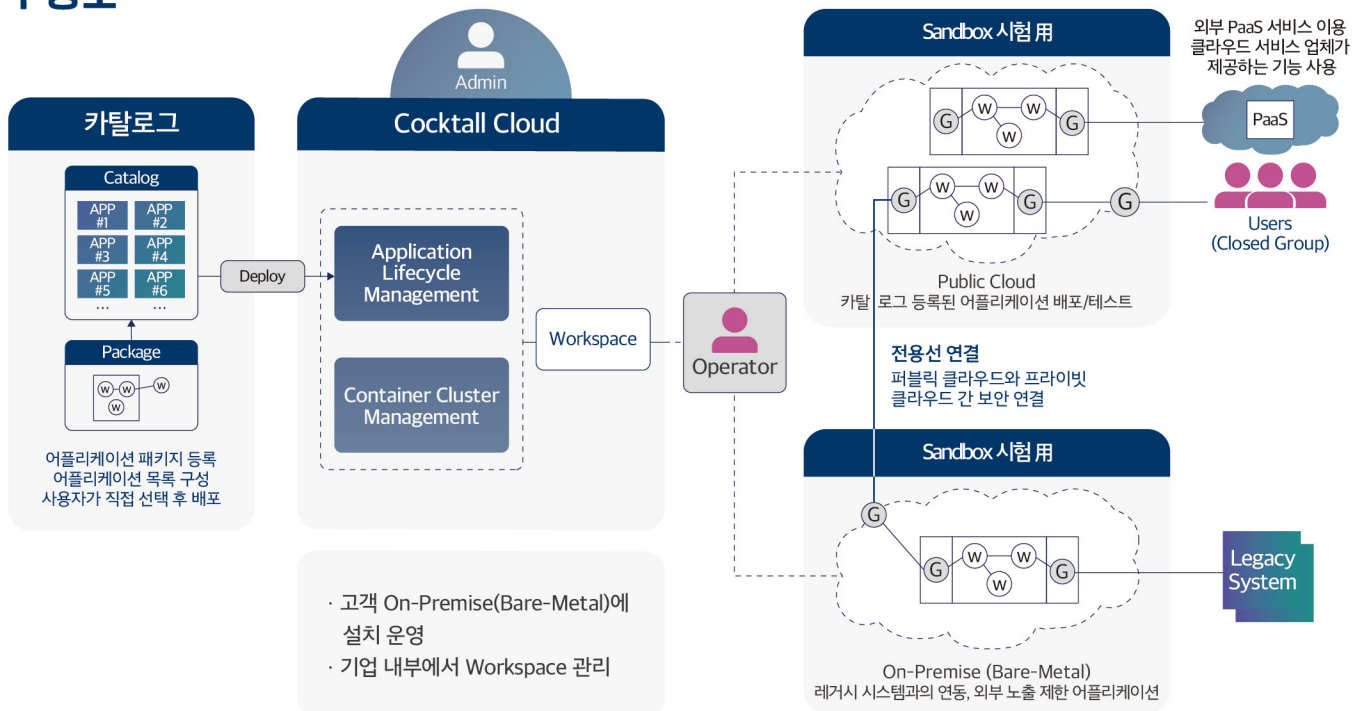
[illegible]

카탈로그

Catalog

APP #1
APP #2
APP #3
APP #4
APP #5
APP #6
...
...

Package

W W W W

어플리케이션 패키지 등록
어플리케이션 목록 구성
사용자가 직접 선택 후 배포

Deploy

Admin

Cocktall Cloud

Application Lifecycle Management

Container Cluster Management

Workspace

· 고객 On-Premise(Bare-Metal)에 설치 운영
· 기업 내부에서 Workspace 관리

Operator

Sandbox 시험 用

G W W W G
G W W W G
G

Public Cloud
카탈로그 등록된 어플리케이션 배포/테스트

외부 PaaS 서비스 이용
클라우드 서비스 업체가
제공하는 기능 사용

PaaS

Users
(Closed Group)

전용선 연결
퍼블릭 클라우드와 프라이빗
클라우드 간 보안 연결

Sandbox 시험 用

G
G W W W G

On-Premise (Bare-Metal)
레거시 시스템과의 연동, 외부 노출 제한 어플리케이션

Legacy System